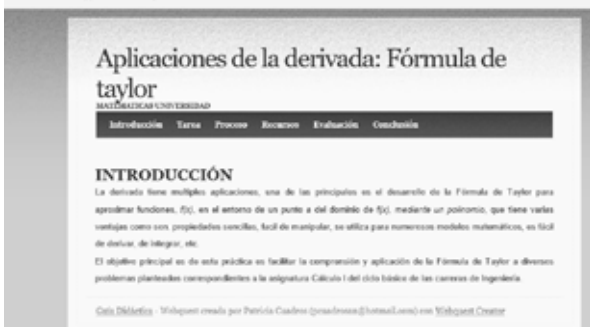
Aplicaciones de la derivada: Fórmula de taylor

MATEMÁTICAS UNIVERSIDAD

Introducción Tarea Proceso Recursos Evaluación Conclusión

INTRODUCCIÓN

La derivada tiene multiples aplicaciones, una de las principales es el desarrollo de la Fórmula de Taylor para aproximar funciones, f(x), en el entorno de un punto a del dominio de f(x), mediante un polinomio, que tiene varias ventajas como son: propiedades sencillas, fácil de manipular, se utiliza para numerosos modelos matemáticos, es fácil de derivar, de integrar, etc.

El objetivo principal es de esta práctica es facilitar la comprensión y aplicación de la Fórmula de Taylor a diversos problemas planteados correspondientes a la asignatura Cálculo I del ciclo básico de las carreras de Ingeniería.

Guía Didáctica - Webquest creada por Patricia Cuadros ([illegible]@hotmail.com) con Webquest Creator